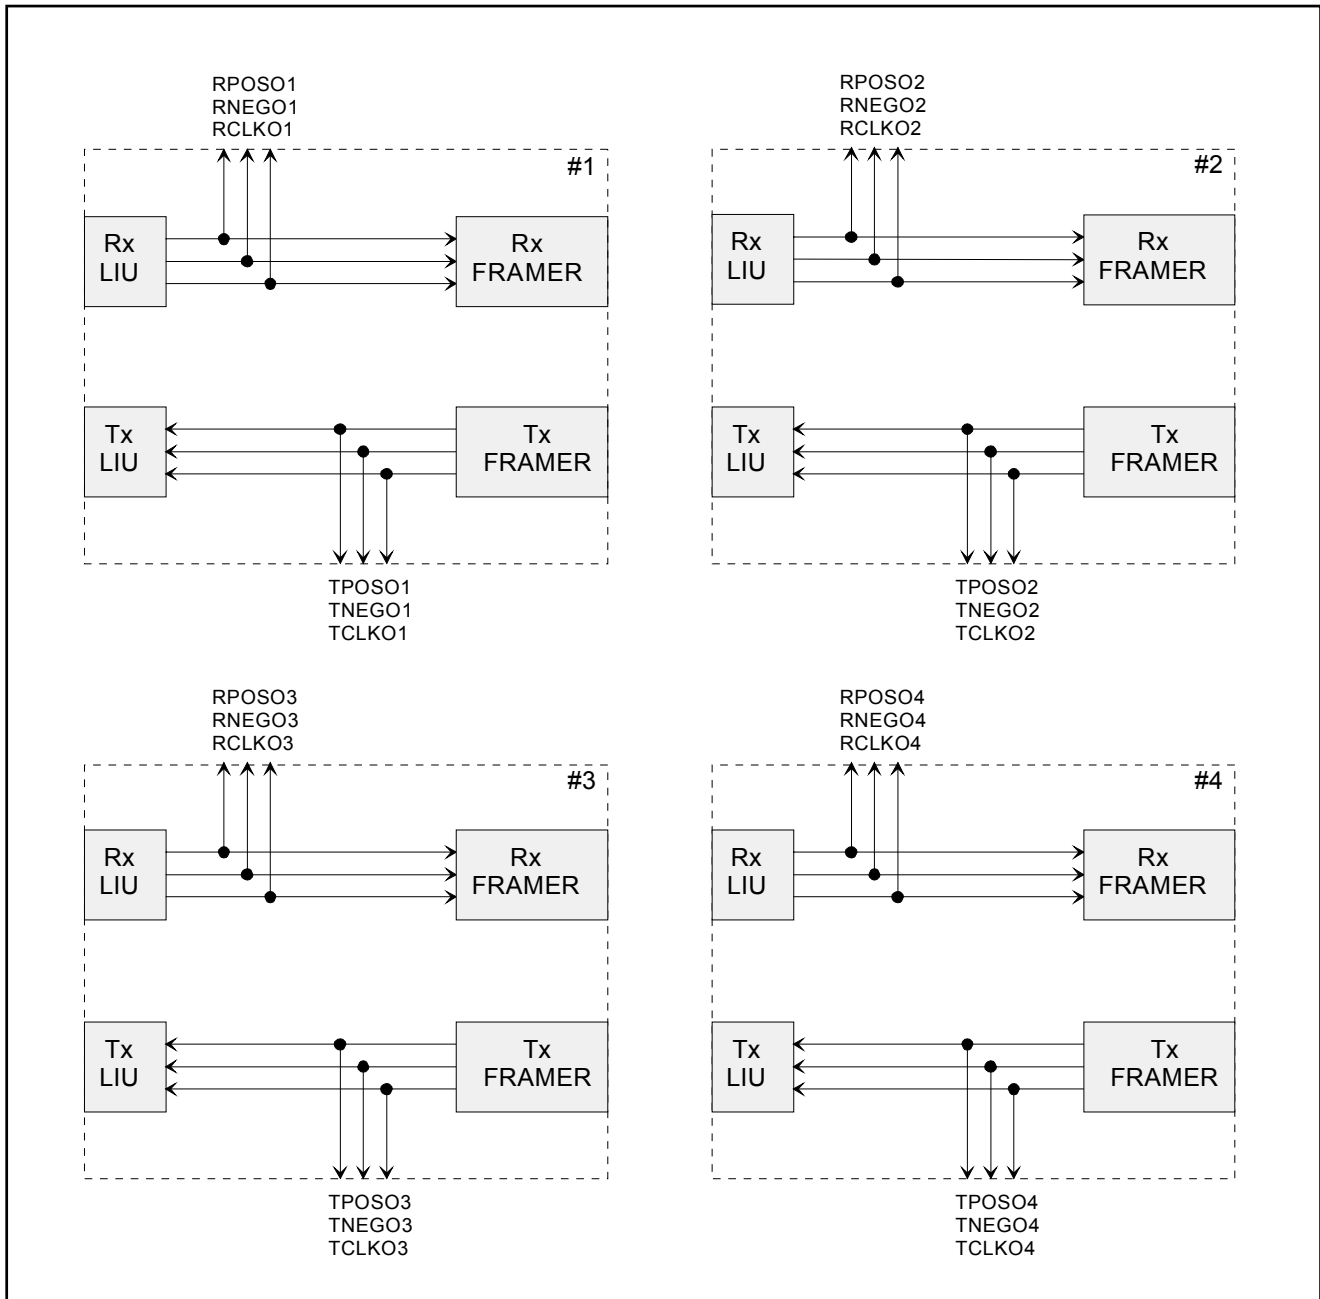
RPOSO1
RNEGO1
RCLKO1

#1

Rx
LIU

Rx
FRAMER

Tx
LIU

Tx
FRAMER

TPOSO1
TNEGO1
TCLKO1

RPOSO2
RNEGO2
RCLKO2

#2

Rx
LIU

Rx
FRAMER

Tx
LIU

Tx
FRAMER

TPOSO2
TNEGO2
TCLKO2

RPOSO3
RNEGO3
RCLKO3

#3

Rx
LIU

Rx
FRAMER

Tx
LIU

Tx
FRAMER

TPOSO3
TNEGO3
TCLKO3

RPOSO4
RNEGO4
RCLKO4

#4

Rx
LIU

Rx
FRAMER

Tx
LIU

Tx
FRAMER

TPOSO4
TNEGO4
TCLKO4